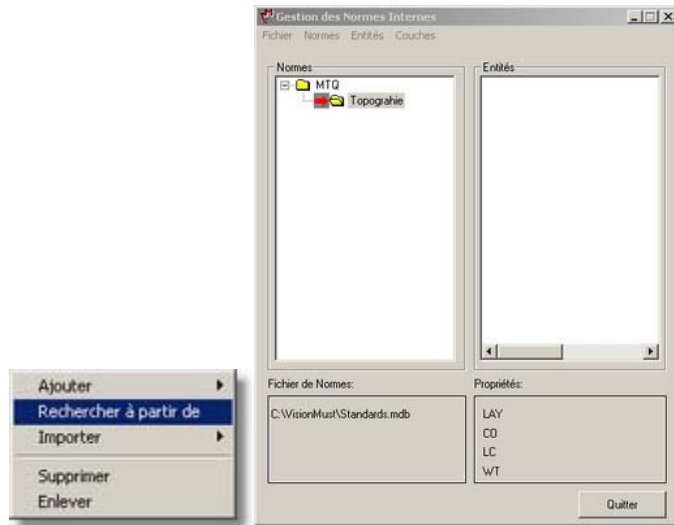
Gestion des Normes Internes

Fichier Normes Entités Couches

Normes

MTQ

Topograhie

Entités

Fichier de Normes:

C:\VisionMust\Standards.mdb

Propriétés:

LAY
CO
LC
WT

Quitter

Ajouter
Rechercher à partir de
Importer
Supprimer
Enlever